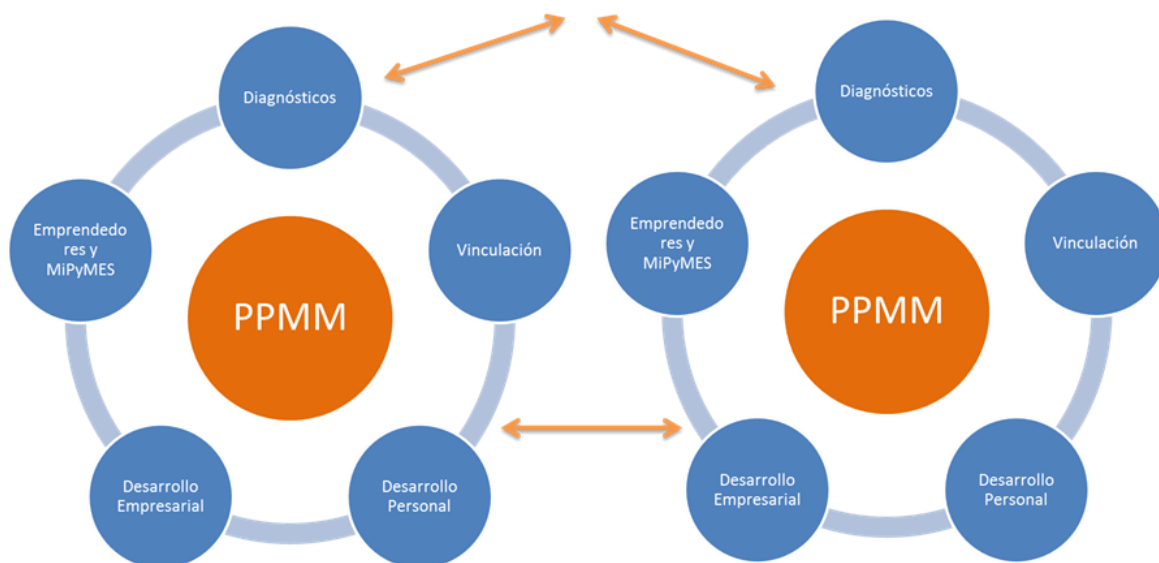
Diagnósticos

Emprendedo res y MiPyMES

PPMM

Vinculación

Desarrollo Empresarial

Desarrollo Personal

Diagnósticos

Emprendedo res y MiPyMES

PPMM

Vinculación

Desarrollo Empresarial

Desarrollo Personal